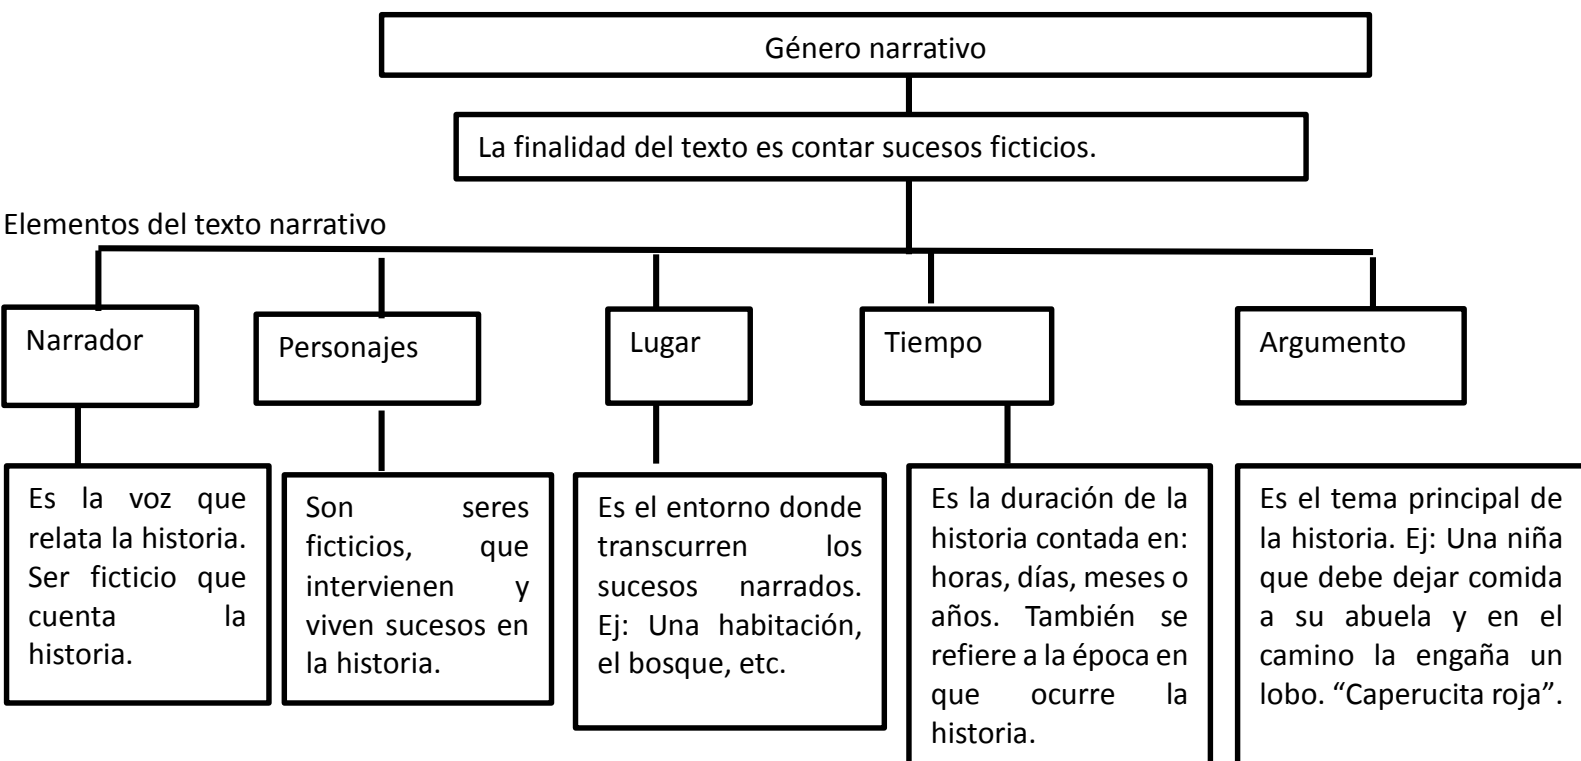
Género narrativo

La finalidad del texto es contar sucesos ficticios.

Elementos del texto narrativo

Narrador

Es la voz que relata la historia. Ser ficticio que cuenta la historia.

Personajes

Son seres ficticios, que intervienen y viven sucesos en la historia.

Lugar

Es el entorno donde transcurren los sucesos narrados. Ej: Una habitación, el bosque, etc.

Tiempo

Es la duración de la historia contada en: horas, días, meses o años. También se refiere a la época en que ocurre la historia.

Argumento

Es el tema principal de la historia. Ej: Una niña que debe dejar comida a su abuela y en el camino la engaña un lobo. “Caperucita roja”.